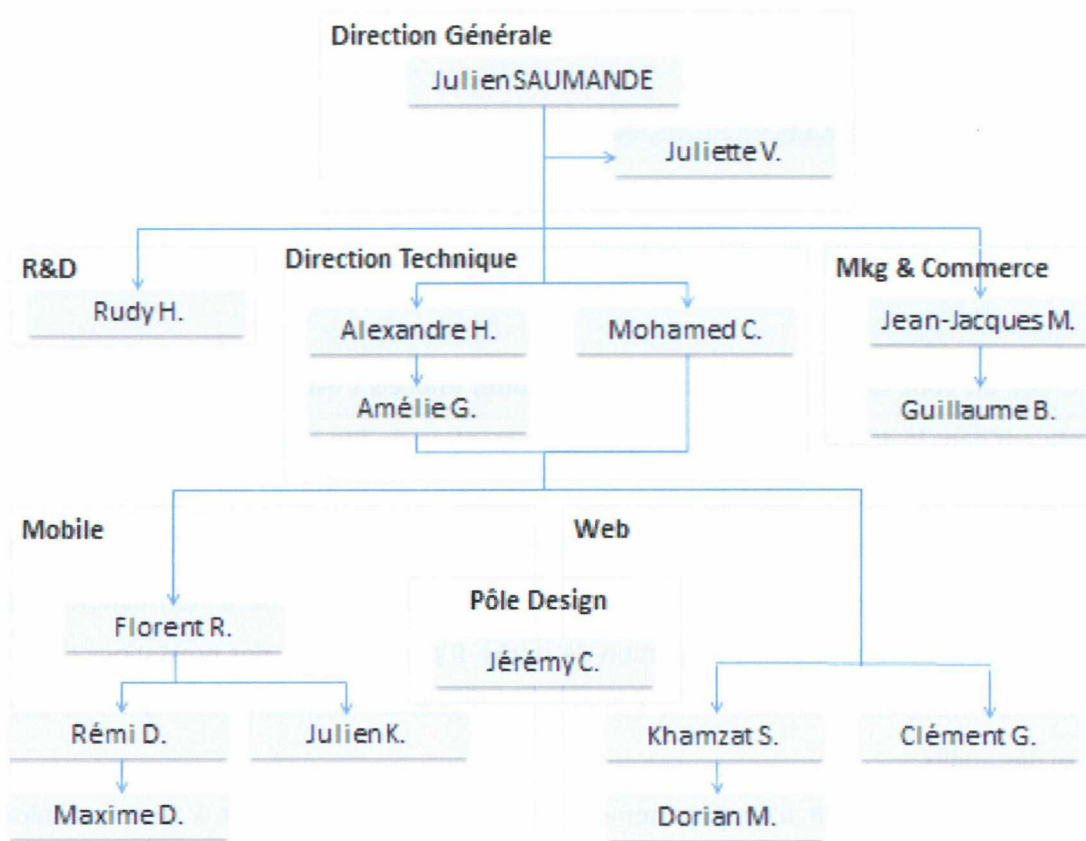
Direction Générale

Julien SAUMANDE

Juliette V.

R&D

Rudy H.

Direction Technique

Alexandre H.

Mohamed C.

Amélie G.

Mkg & Commerce

Jean-Jacques M.

Guillaume B.

Mobile

Florent R.

Rémi D.

Julien K.

Maxime D.

Web

Pôle Design

Jérémy C.

Khamzat S.

Clément G.

Dorian M.